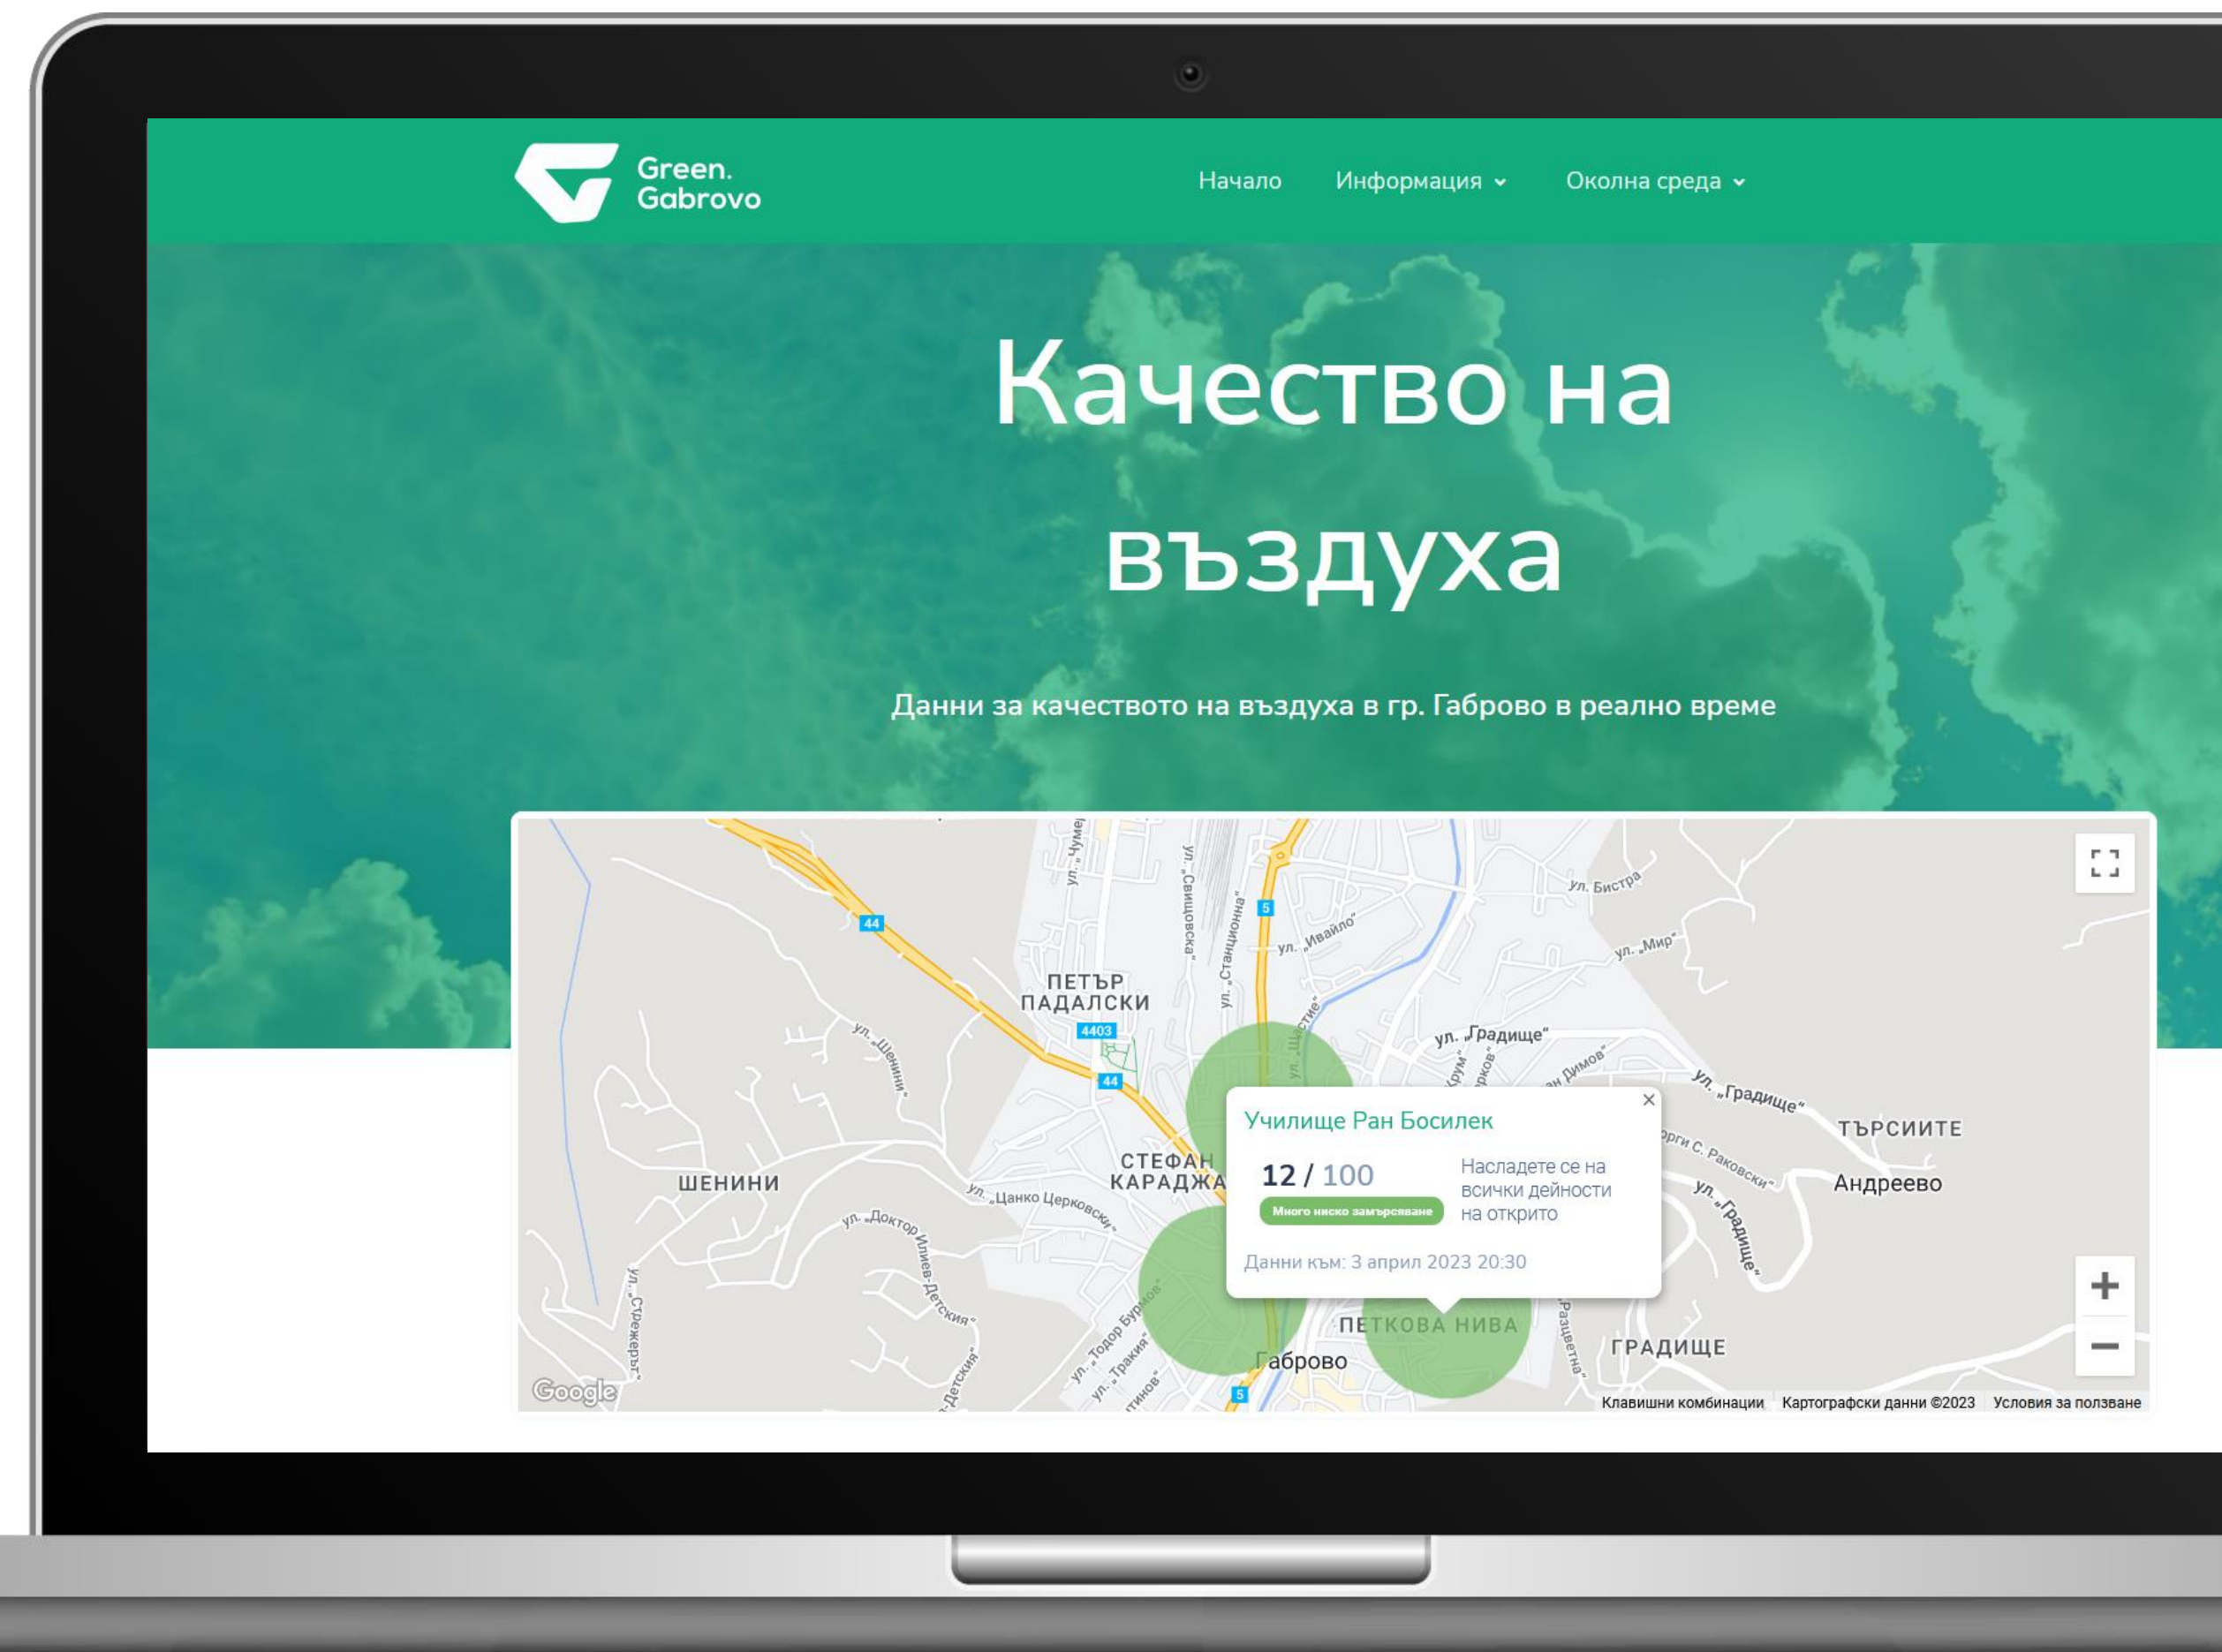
Green. Gabrovo

Начало Информация Околна среда

Качество на въздуха

Данни за качеството на въздуха в гр. Габрово в реално време

ул. „Чумеј ул. „Свищовска" ул. „Станционна" ул. „Ивайло" ул. Бистра ул. „Мир" 44 5 ПЕТЪР ПАДАЛСКИ 4403 44 ул. „Шенини" ул. „Щастие" ул. „Градище" ул. „Градище" ТЪРСИТЕ Андреево ШЕНИНИ СТЕФАН КАРАДЖА ул. „Цанко Церковски" ул. „Доктор Илиев-Детския" ул. „Стрежерът" ул. „Тодор Бурмов" ул. „Тракия" Габрово 5 ПЕТКОВА НИВА ГРАДИЩЕ ул. „Градище" Google

Училище Ран Босилек
12 / 100
Много ниско замърсяване
Насладете се на всички дейности на открито
Данни към: 3 април 2023 20:30

Клавишни комбинации Картографски данни ©2023 Условия за ползване